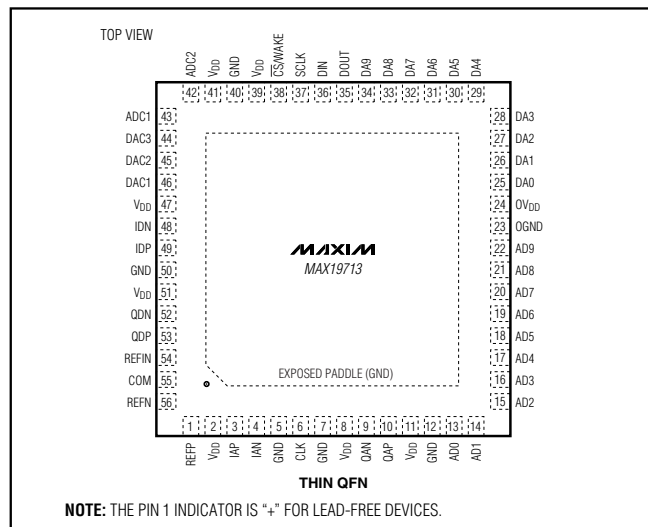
TOP VIEW

ADC2 42
$V_{DD}$ 41
GND 40
$V_{DD}$ 39
$\overline{CS}$/WAKE 38
SCLK 37
DIN 36
DOUT 35
DA9 34
DA8 33
DA7 32
DA6 31
DA5 30
DA4 29

ADC1 43
DAC3 44
DAC2 45
DAC1 46
$V_{DD}$ 47
IDN 48
IDP 49
GND 50
$V_{DD}$ 51
QDN 52
QDP 53
REFIN 54
COM 55
REFN 56

28 DA3
27 DA2
26 DA1
25 DA0
24 $OV_{DD}$
23 OGND
22 AD9
21 AD8
20 AD7
19 AD6
18 AD5
17 AD4
16 AD3
15 AD2

MAXIM
MAX19713

EXPOSED PADDLE (GND)

1 REFP
2 $V_{DD}$
3 IAP
4 IAN
5 GND
6 CLK
7 GND
8 $V_{DD}$
9 QAN
10 QAP
11 $V_{DD}$
12 GND
13 AD0
14 AD1

THIN QFN

NOTE: THE PIN 1 INDICATOR IS "+" FOR LEAD-FREE DEVICES.